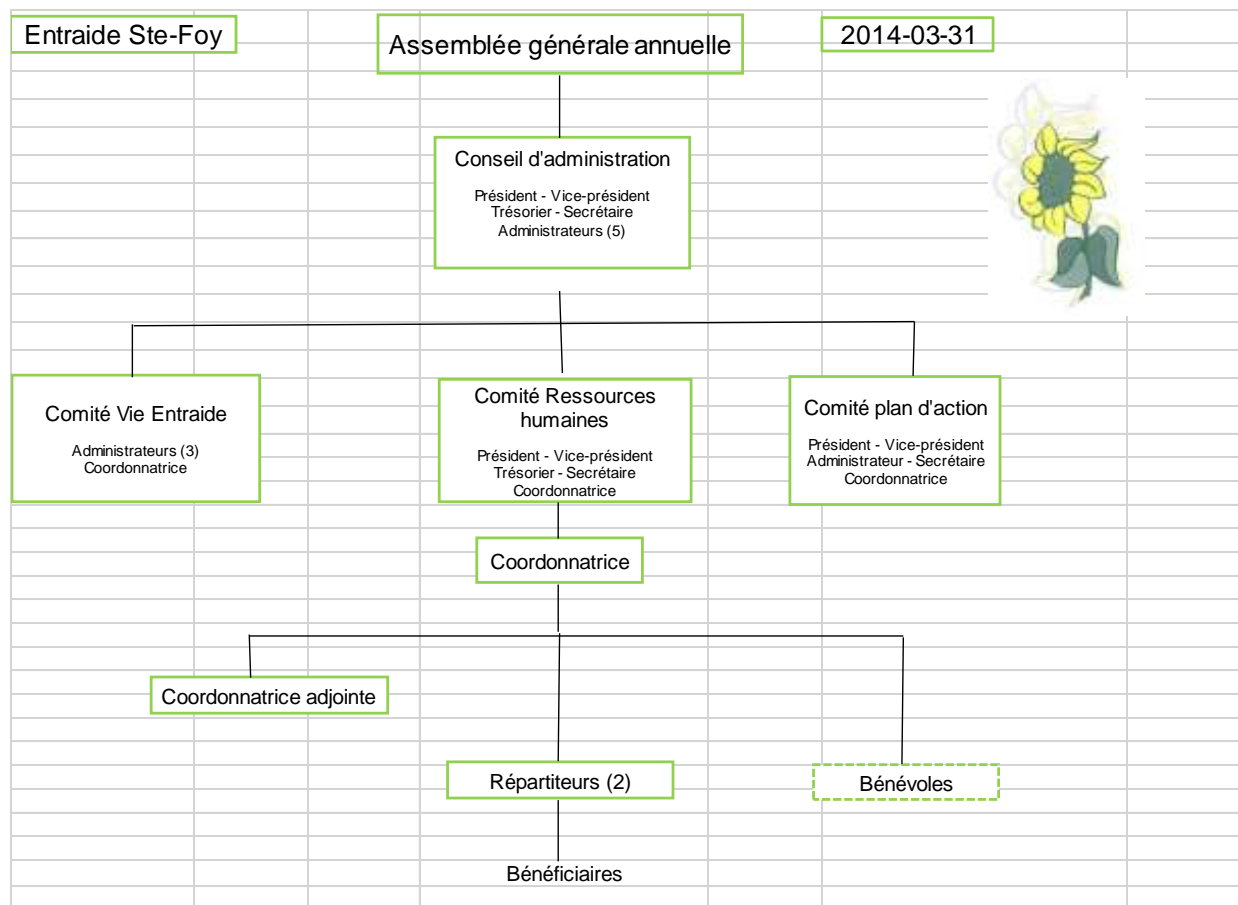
Entraide Ste-Foy

Assemblée générale annuelle

2014-03-31

Conseil d'administration

Président - Vice-président
Trésorier - Secrétaire
Administrateurs (5)

Comité Vie Entraide

Administrateurs (3)
Coordonnatrice

Comité Ressources humaines

Président - Vice-président
Trésorier - Secrétaire
Coordonnatrice

Comité plan d'action

Président - Vice-président
Administrateur - Secrétaire
Coordonnatrice

Coordonnatrice

Coordonnatrice adjointe

Répartiteurs (2)

Bénévoles

Bénéficiaires